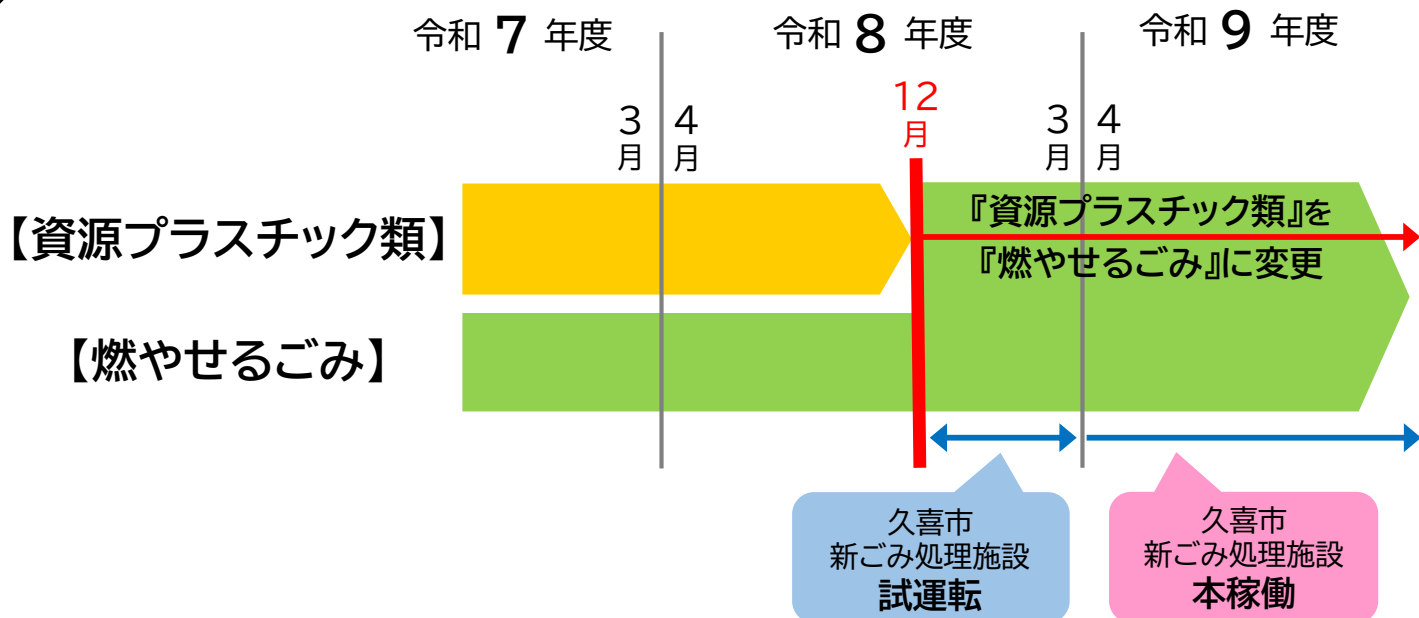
令和 7 年度

令和 8 年度

令和 9 年度

3月

4月

12月

3月

4月

【資源プラスチック類】

『資源プラスチック類』を『燃やせるごみ』に変更

【燃やせるごみ】

久喜市
新ごみ処理施設
試運転

久喜市
新ごみ処理施設
本稼働